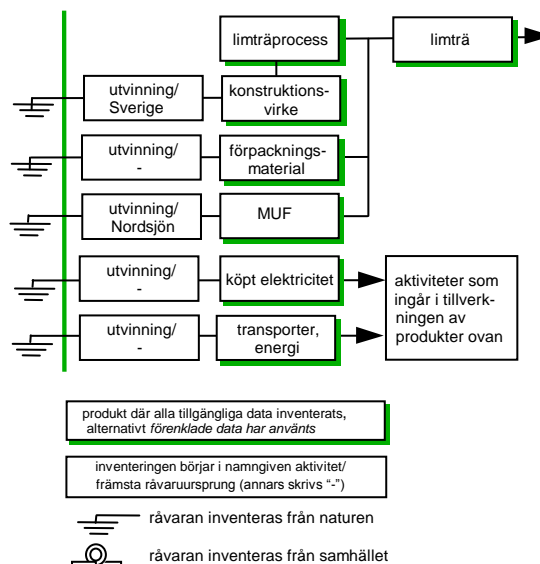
limträprocess

limträ

utvinning/ Sverige

konstruktionsvirke

utvinning/ -

förpackningsmaterial

utvinning/ Nordsjön

MUF

utvinning/ -

köpt elektricitet

aktiviteter som ingår i tillverkningen av produkter ovan

utvinning/ -

transporter, energi

produkt där alla tillgängliga data inventerats, alternativt *förenklade data har använts*

inventeringen börjar i namngiven aktivitet/ främsta råvaruursprung (annars skrivs "-")

råvaran inventeras från naturen

råvaran inventeras från samhället